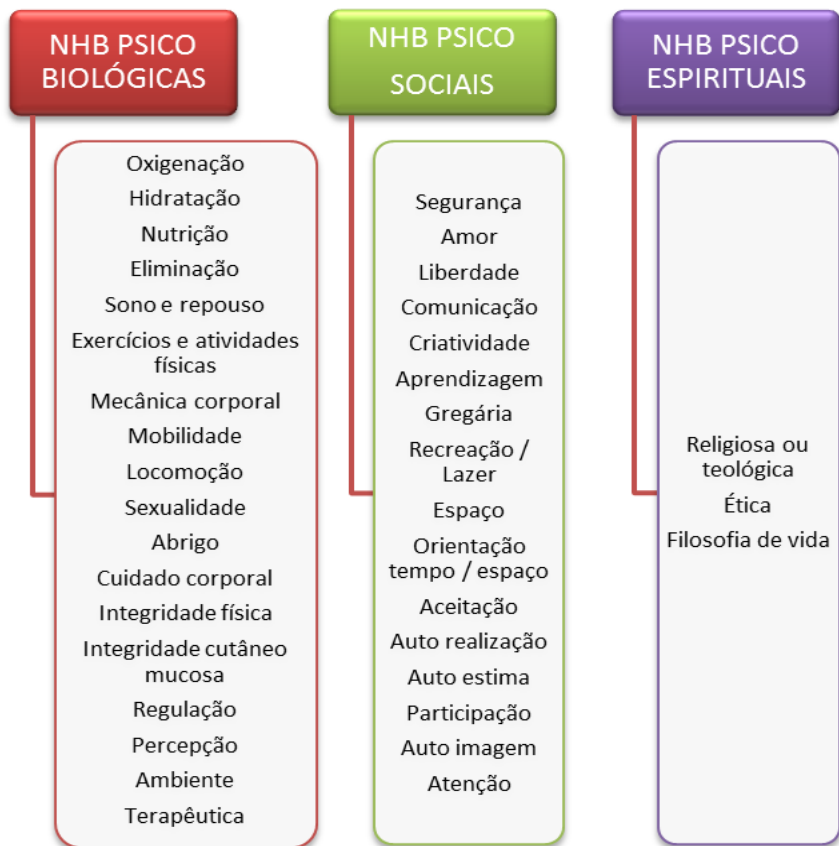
NHB PSICO BIOLÓGICAS

Oxigenação
Hidratação
Nutrição
Eliminação
Sono e repouso
Exercícios e atividades físicas
Mecânica corporal
Mobilidade
Locomoção
Sexualidade
Abrigo
Cuidado corporal
Integridade física
Integridade cutâneo mucosa
Regulação
Percepção
Ambiente
Terapêutica

NHB PSICO SOCIAIS

Segurança
Amor
Liberdade
Comunicação
Criatividade
Aprendizagem
Gregária
Recreação / Lazer
Espaço
Orientação tempo / espaço
Aceitação
Auto realização
Auto estima
Participação
Auto imagem
Atenção

NHB PSICO ESPIRITUAIS

Religiosa ou teológica
Ética
Filosofia de vida